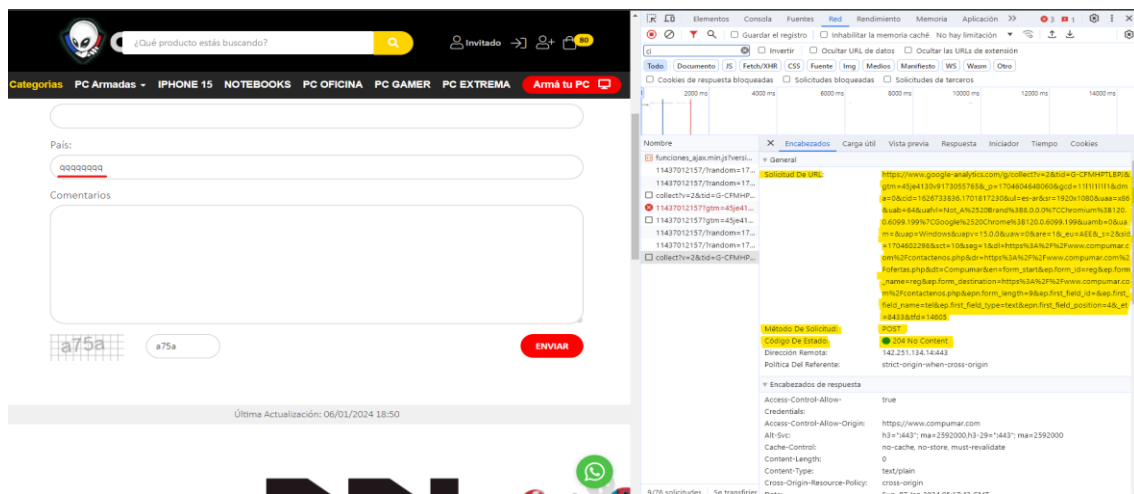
¿Qué producto estás buscando?
Invitado
80
Categorias PC Armadas IPHONE 15 NOTEBOOKS PC OFICINA PC GAMER PC EXTREMA Armá tu PC

País:
qqqqqqqq
Comentarios
a75a
a75a
ENVIAR
Última Actualización: 06/01/2024 18:50

Elementos Consola Fuentes Red Rendimiento Memoria Aplicación >>
Guardar el registro Inhabilitar la memoria caché No hay limitación
ci
Invertir Ocultar URL de datos Ocultar las URLs de extensión
Todo Documento JS Fetch/XHR CSS Fuente Img Medios Manifiesto WS Wasm Otro
Cookies de respuesta bloqueadas Solicitudes bloqueadas Solicitudes de terceros
2000 ms 4000 ms 6000 ms 8000 ms 10000 ms 12000 ms 14000 ms
Nombre
funciones_ajax.min.js?versi...
11437012157/?random=17...
11437012157/?random=17...
collect?v=2&tid=G-CFMHP...
11437012157?gtm=45je41...
11437012157?gtm=45je41...
11437012157/?random=17...
11437012157/?random=17...
collect?v=2&tid=G-CFMHP...
9/76 solicitudes Se transfirier
Encabezados Carga útil Vista previa Respuesta Iniciador Tiempo Cookies
General
Solicitud De URL: https://www.google-analytics.com/g/collect?v=2&tid=G-CFMHPTLBPJ&gtm=45je4130v9173055765&_p=1704604648060&gcd=11l1l1l1l1&dma=0&cid=1626733636.1701817230&ul=es-ar&sr=1920x1080&uaa=x86&uab=64&uafvl=Not_A%2520Brand%3B8.0.0.0%7CChromium%3B120.0.6099.199%7CGoogle%2520Chrome%3B120.0.6099.199&uamb=0&uam=&uap=Windows&uapv=15.0.0&are=1&_eu=AEE&_s=2&sid=1704602298&sct=10&seg=1&dl=https%3A%2F%2Fwww.compumar.com%2Fcontactenos.php&dr=https%3A%2F%2Fwww.compumar.com%2Fofertas.php&dt=Compumar&en=form_start&ep.form_id=reg&ep.form_name=reg&ep.form_destination=https%3A%2F%2Fwww.compumar.com%2Fcontactenos.php&epn.form_length=9&ep.first_field_id=&ep.first_field_name=tel&ep.first_field_type=text&epn.first_field_position=4&_et=8433&tfd=14605
Método De Solicitud: POST
Código De Estado: 204 No Content
Dirección Remota: 142.251.134.14:443
Política Del Referente: strict-origin-when-cross-origin
Encabezados de respuesta
Access-Control-Allow-Credentials: true
Access-Control-Allow-Origin: https://www.compumar.com
Alt-Svc: h3=":443"; ma=2592000,h3-29=":443"; ma=2592000
Cache-Control: no-cache, no-store, must-revalidate
Content-Length: 0
Content-Type: text/plain
Cross-Origin-Resource-Policy: cross-origin